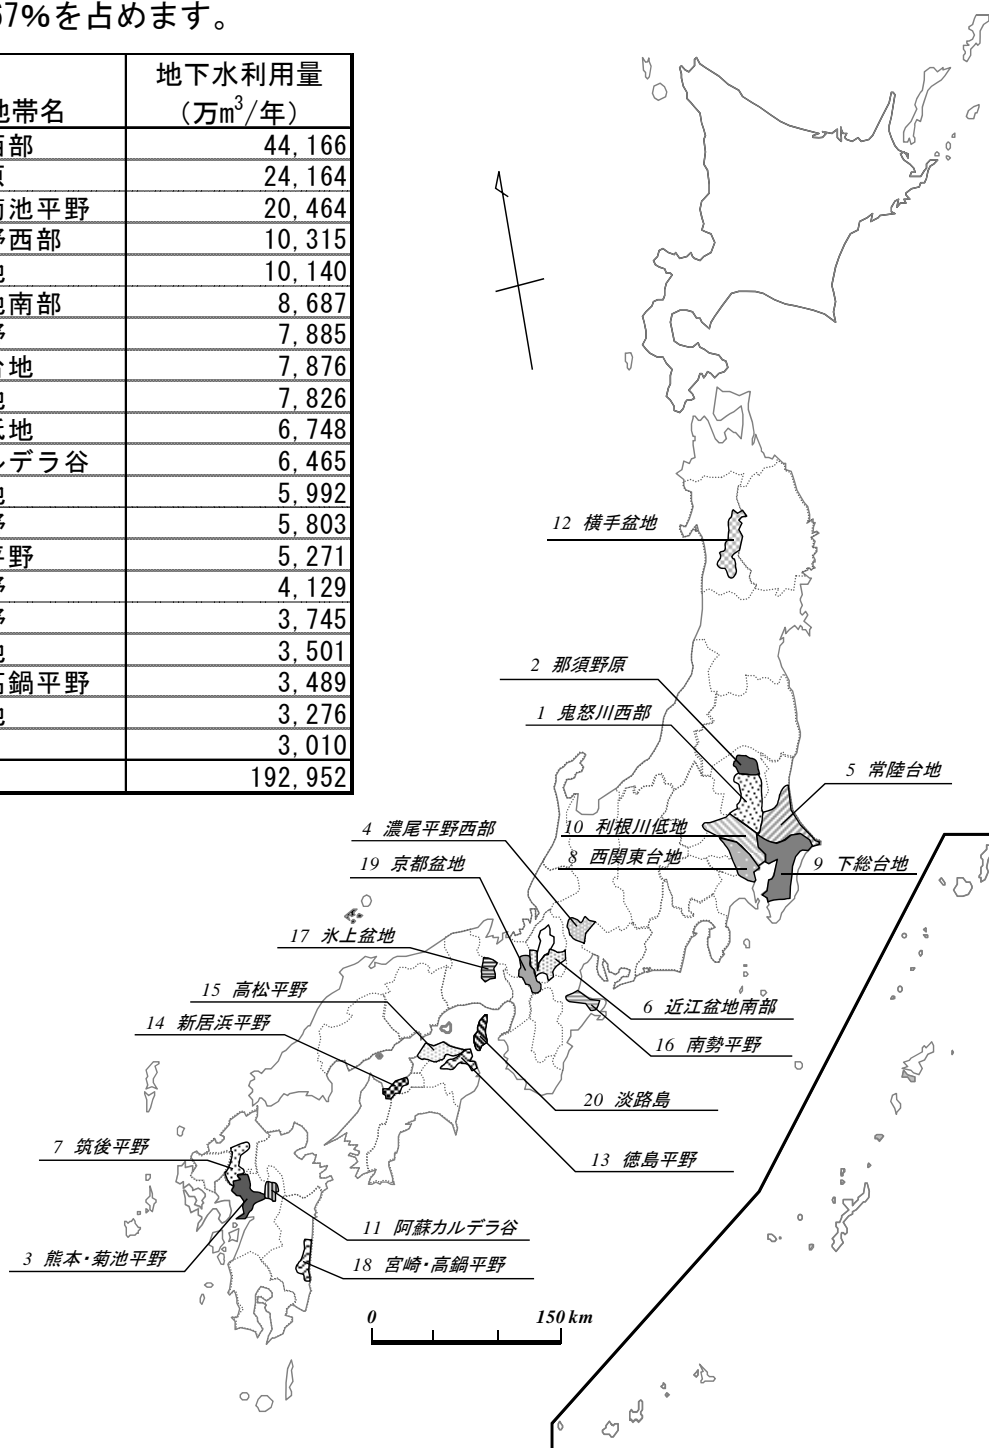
57%を占めます。

| 地帯名 | 地下水利用量（万m$^3$/年） |
|---|---|
| 西部 | 44, 166 |
| 原 | 24, 164 |
| 菊池平野 | 20, 464 |
| 野西部 | 10, 315 |
| 地 | 10, 140 |
| 地南部 | 8, 687 |
| 野 | 7, 885 |
| 台地 | 7, 876 |
| 地 | 7, 826 |
| 低地 | 6, 748 |
| ルデラ谷 | 6, 465 |
| 地 | 5, 992 |
| 野 | 5, 803 |
| 平野 | 5, 271 |
| 野 | 4, 129 |
| 野 | 3, 745 |
| 地 | 3, 501 |
| 高鍋平野 | 3, 489 |
| 地 | 3, 276 |
| | 3, 010 |
| | 192, 952 |

12 横手盆地
2 那須野原
1 鬼怒川西部
5 常陸台地
4 濃尾平野西部
10 利根川低地
8 西関東台地
9 下総台地
19 京都盆地
17 氷上盆地
6 近江盆地南部
15 高松平野
16 南勢平野
14 新居浜平野
20 淡路島
7 筑後平野
13 徳島平野
11 阿蘇カルデラ谷
3 熊本・菊池平野
18 宮崎・高鍋平野
0
150 km